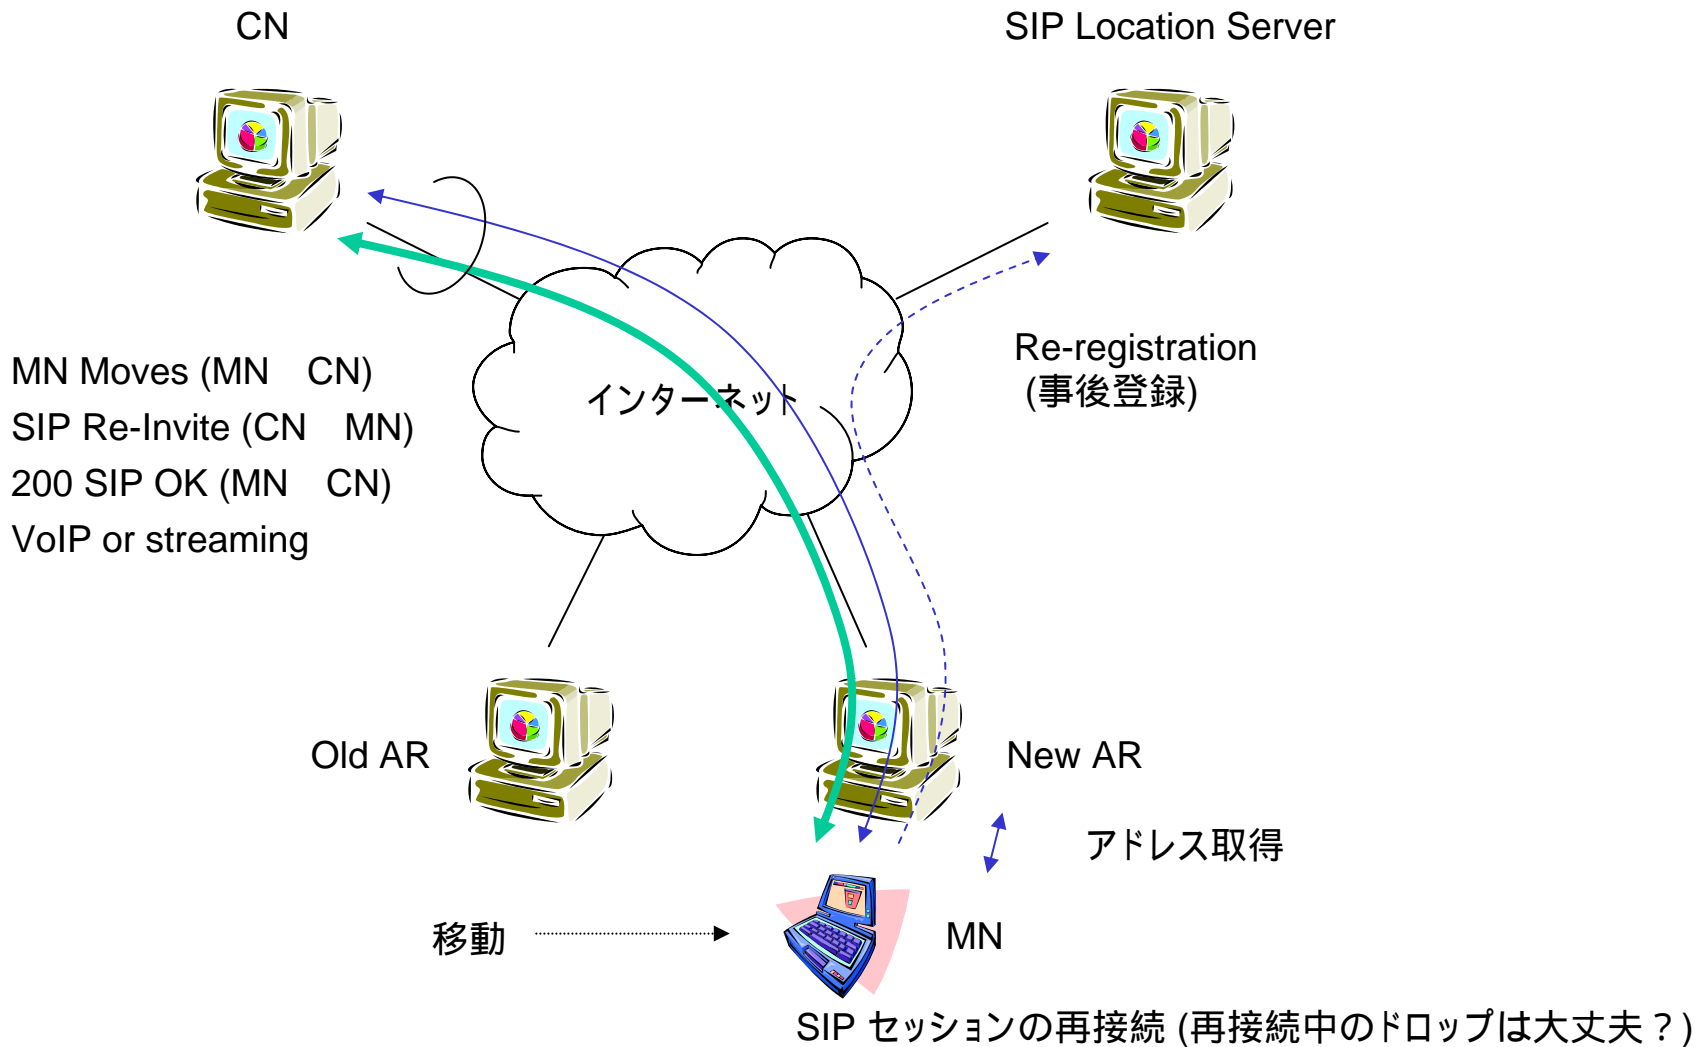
CN

SIP Location Server

MN Moves (MN CN)
SIP Re-Invite (CN MN)
200 SIP OK (MN CN)
VoIP or streaming

インターネット

Re-registration
(事後登録)

Old AR

New AR

アドレス取得

移動

MN

SIP セッションの再接続 (再接続中のドロップは大丈夫？)